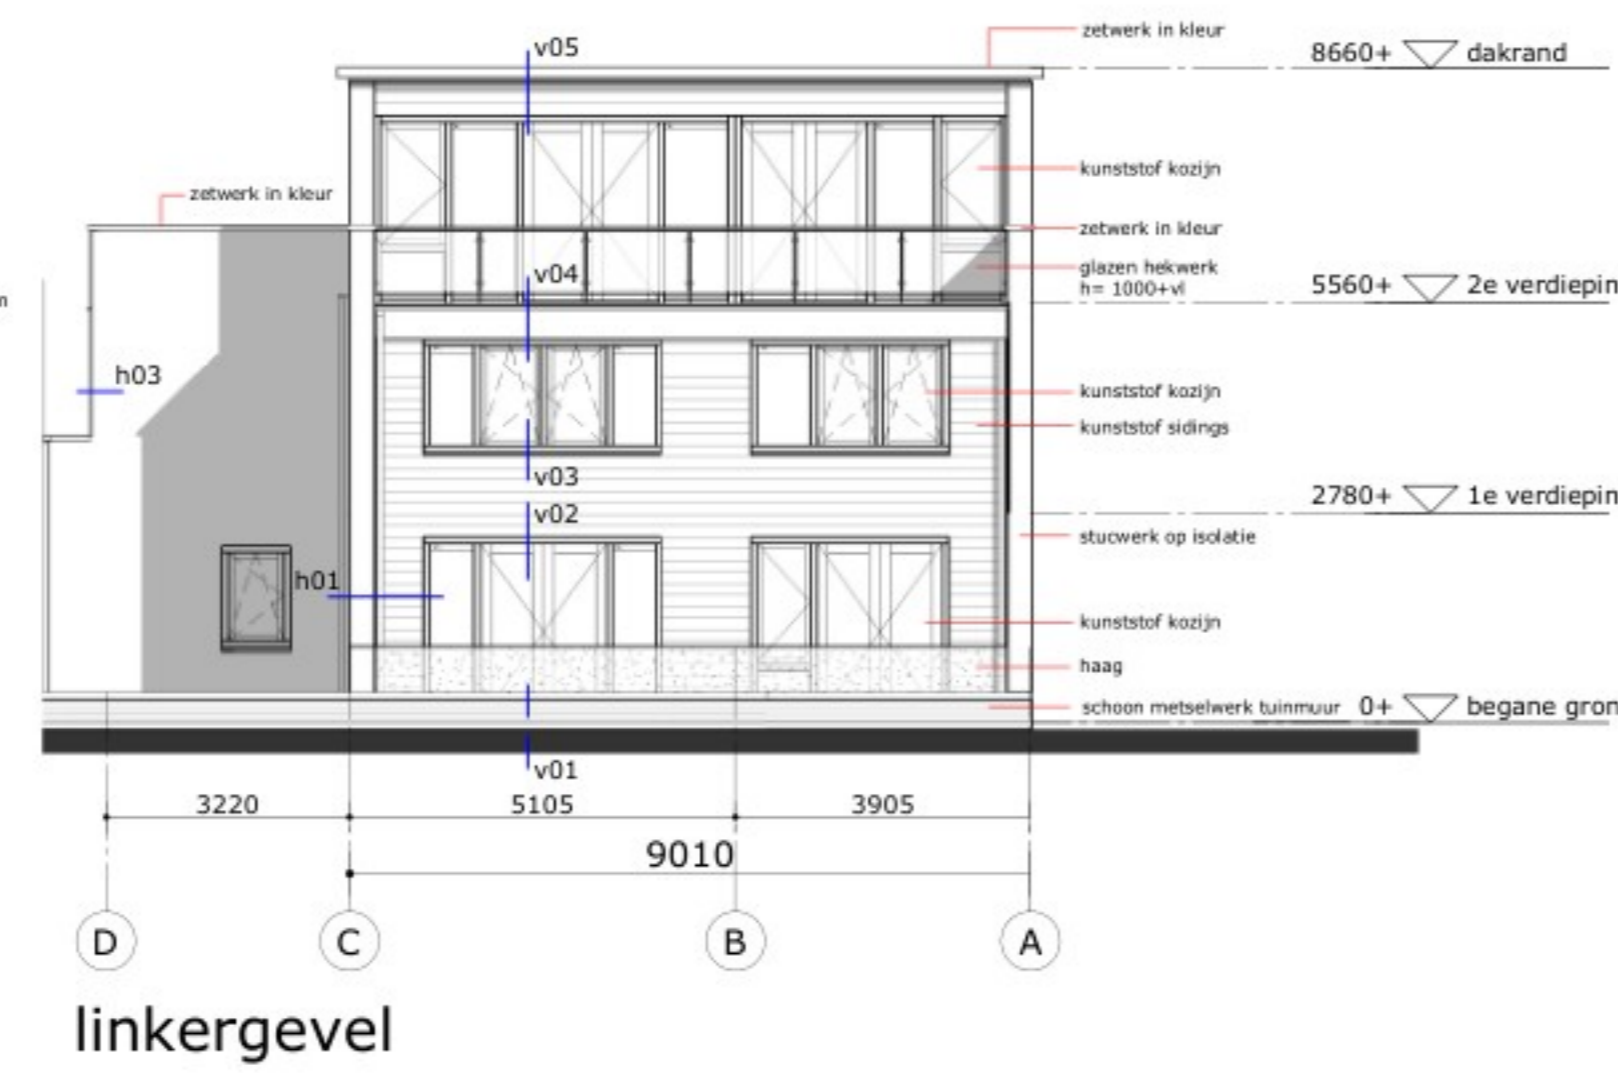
zetwerk in kleur
v05
8660+ dakrand
kunststof kozijn
zetwerk in kleur
zetwerk in kleur
glazen hekwerk
h= 1000+vl
v04
5560+ 2e verdiepin
h03
kunststof kozijn
kunststof sidings
v03
2780+ 1e verdiepin
v02
stucwerk op isolatie
h01
kunststof kozijn
haag
schoon metselwerk tuinmuur 0+ begane gron
v01
3220
5105
3905
9010
D
C
B
A
linkergevel